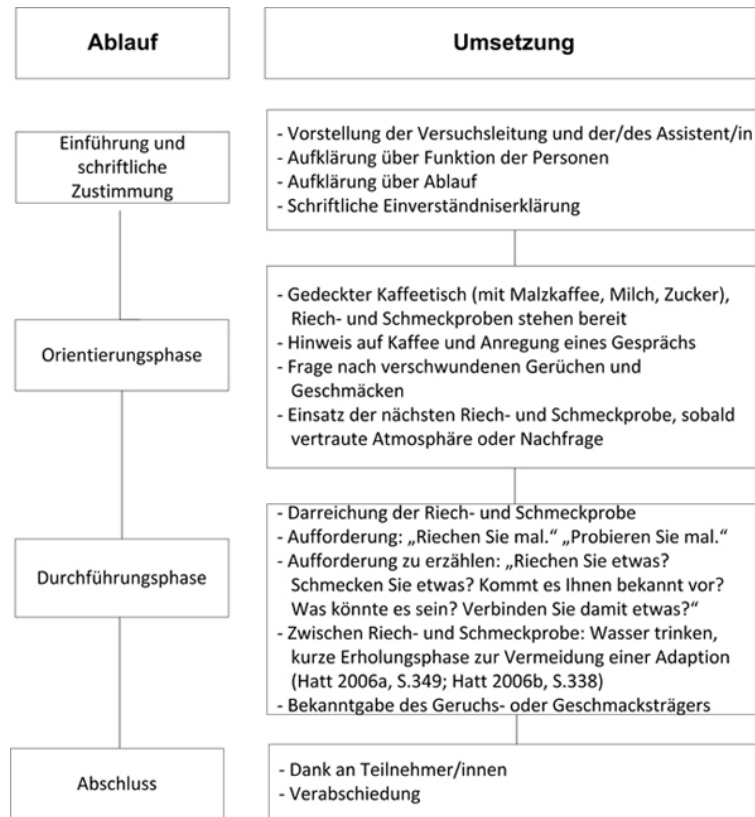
Ablauf

Umsetzung

Einführung und schriftliche Zustimmung

- Vorstellung der Versuchsleitung und der/des Assistent/in
- Aufklärung über Funktion der Personen
- Aufklärung über Ablauf
- Schriftliche Einverständniserklärung

Orientierungsphase

- Gedeckter Kaffeetisch (mit Malzkaffee, Milch, Zucker), Riech- und Schmeckproben stehen bereit
- Hinweis auf Kaffee und Anregung eines Gesprächs
- Frage nach verschwundenen Gerüchen und Geschmäcken
- Einsatz der nächsten Riech- und Schmeckprobe, sobald vertraute Atmosphäre oder Nachfrage

Durchführungsphase

- Darreichung der Riech- und Schmeckprobe
- Aufforderung: „Riechen Sie mal." „Probieren Sie mal."
- Aufforderung zu erzählen: „Riechen Sie etwas? Schmecken Sie etwas? Kommt es Ihnen bekannt vor? Was könnte es sein? Verbinden Sie damit etwas?"
- Zwischen Riech- und Schmeckprobe: Wasser trinken, kurze Erholungsphase zur Vermeidung einer Adaption (Hatt 2006a, S.349; Hatt 2006b, S.338)
- Bekanntgabe des Geruchs- oder Geschmacksträgers

Abschluss

- Dank an Teilnehmer/innen
- Verabschiedung